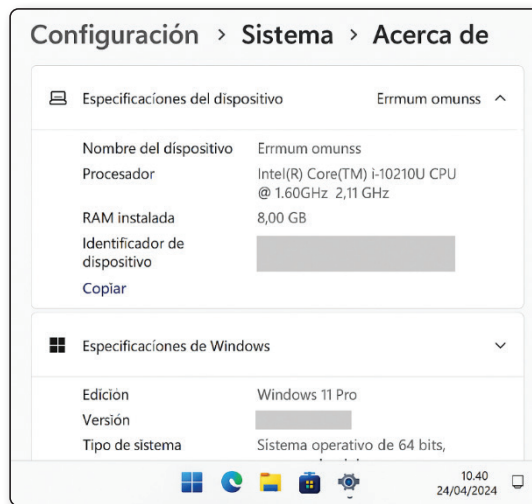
Configuración > Sistema > Acerca de

Especificaciones del dispositivo    Errmum omunss

| | |
|---|---|
| Nombre del dispositivo | Errmum omunss |
| Procesador | Intel(R) Core(TM) i-10210U CPU @ 1.60GHz 2,11 GHz |
| RAM instalada | 8,00 GB |
| Identificador de dispositivo | |

Copiar

Especificaciones de Windows

| | |
|---|---|
| Edición | Windows 11 Pro |
| Versión | |
| Tipo de sistema | Sistema operativo de 64 bits, |

10.40
24/04/2024